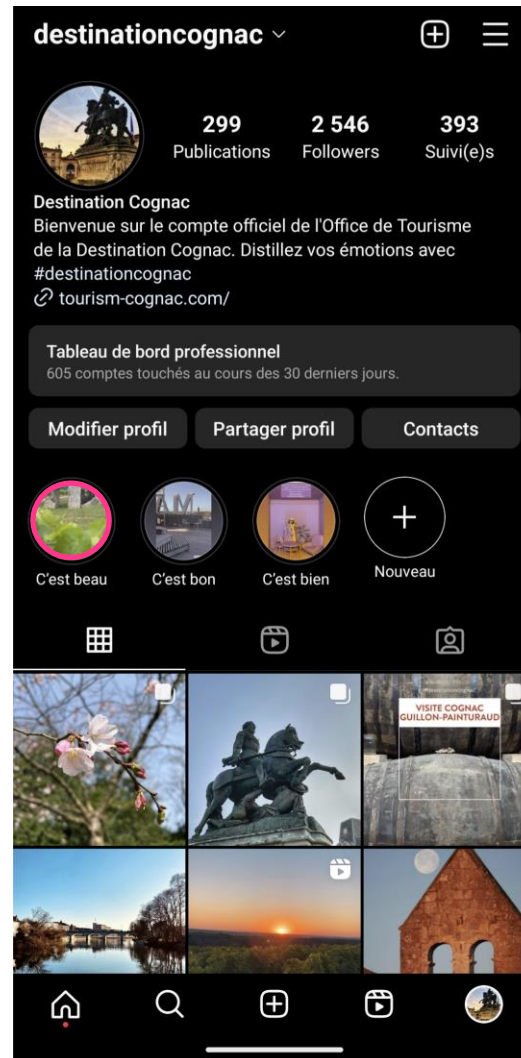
destinationcognac

299
Publications

2 546
Followers

393
Suivi(e)s

Destination Cognac
Bienvenue sur le compte officiel de l'Office de Tourisme de la Destination Cognac. Distillez vos émotions avec #destinationcognac
tourism-cognac.com/

Tableau de bord professionnel
605 comptes touchés au cours des 30 derniers jours.

Modifier profil
Partager profil
Contacts

C'est beau
C'est bon
C'est bien
Nouveau

VISITE COGNAC
GUILLON-PAINTURAUD